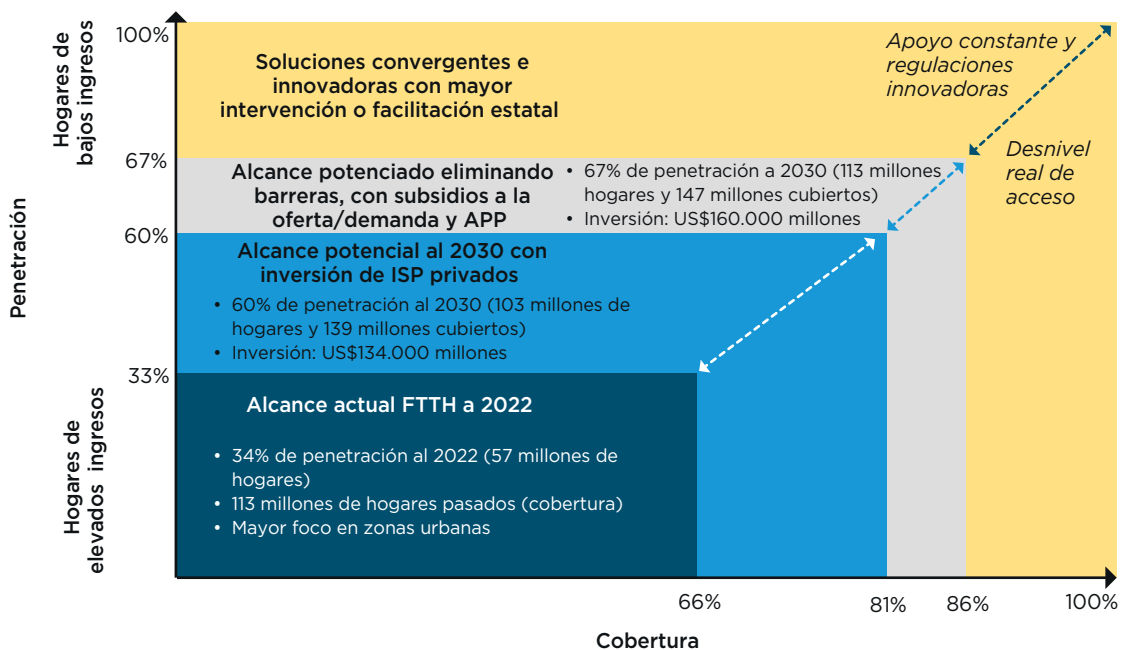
Hogares de bajos ingresos

100%

Soluciones convergentes e innovadoras con mayor intervención o facilitación estatal

Apoyo constante y regulaciones innovadoras

67%

Alcance potenciado eliminando barreras, con subsidios a la oferta/demanda y APP

• 67% de penetración a 2030 (113 millones hogares y 147 millones cubiertos)
• Inversión: US$160.000 millones

Desnivel real de acceso

Penetración

60%

Alcance potencial al 2030 con inversión de ISP privados

• 60% de penetración al 2030 (103 millones de hogares y 139 millones cubiertos)
• Inversión: US$134.000 millones

33%

Hogares de elevados ingresos

Alcance actual FTTH a 2022

• 34% de penetración al 2022 (57 millones de hogares)
• 113 millones de hogares pasados (cobertura)
• Mayor foco en zonas urbanas

66%

81%

86%

100%

Cobertura